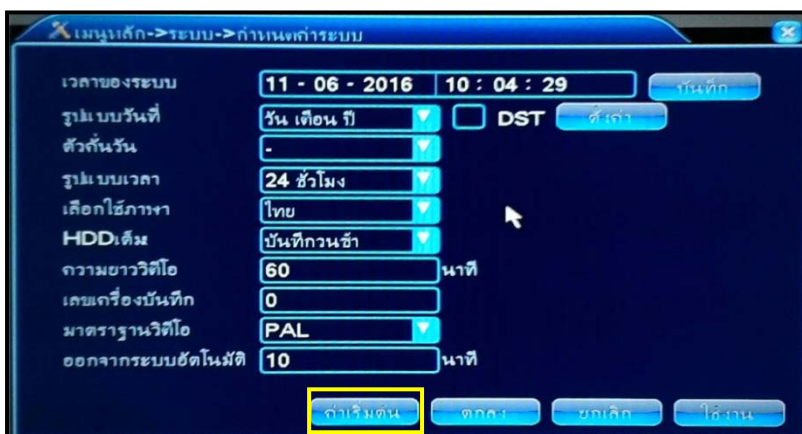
เมนูหลัก->ระบบ->กำหนดค่าระบบ

เวลาของระบบ 11 - 06 - 2016 10 : 04 : 29 บันทึก

รูปแบบวันที่ วัน เดือน ปี DST ตั้งค่า

ตัวคั่นวัน -

รูปแบบเวลา 24 ชั่วโมง

เลือกใช้ภาษา ไทย

HDDเต็ม บันทึกวนซ้ำ

ความยาววิดีโอ 60 นาที

เลขเครื่องบันทึก 0

มาตราฐานวิดีโอ PAL

ออกจากระบบอัตโนมัติ 10 นาที

ค่าเริ่มต้น ตกลง ยกเลิก ใช้งาน